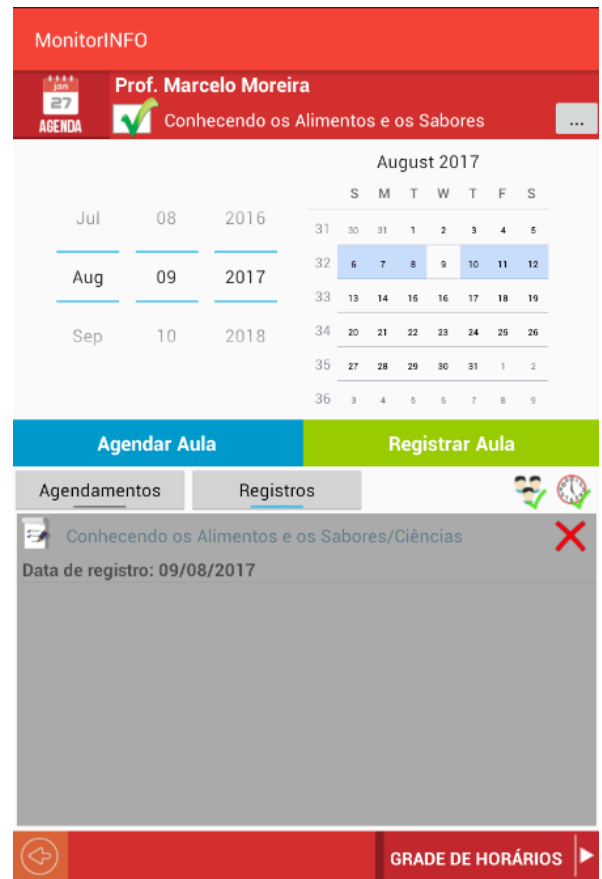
MonitorINFO

jan 27 AGENDA

Prof. Marcelo Moreira

Conhecendo os Alimentos e os Sabores

...

Jul 08 2016
Aug 09 2017
Sep 10 2018

August 2017

| | S | M | T | W | T | F | S |
|---|---|---|---|---|---|---|---|
| 31 | 30 | 31 | 1 | 2 | 3 | 4 | 5 |
| 32 | 6 | 7 | 8 | 9 | 10 | 11 | 12 |
| 33 | 13 | 14 | 15 | 16 | 17 | 18 | 19 |
| 34 | 20 | 21 | 22 | 23 | 24 | 25 | 26 |
| 35 | 27 | 28 | 29 | 30 | 31 | 1 | 2 |
| 36 | 3 | 4 | 5 | 6 | 7 | 8 | 9 |

Agendar Aula

Registrar Aula

Agendamentos

Registros

Conhecendo os Alimentos e os Sabores/Ciências

Data de registro: 09/08/2017

GRADE DE HORÁRIOS